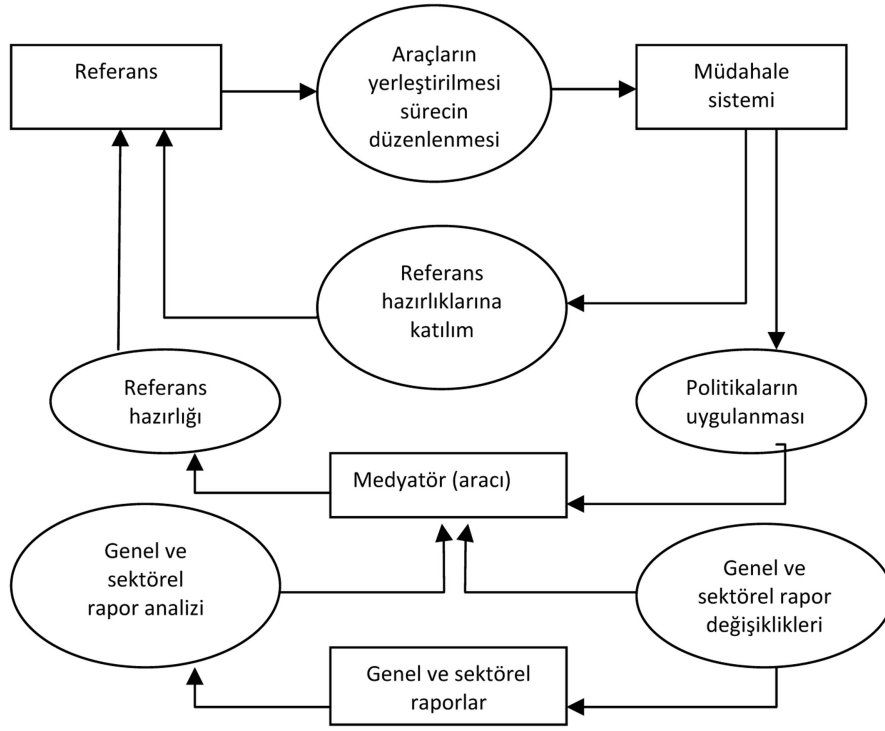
Referans

Araçların yerleştirilmesi sürecin düzenlenmesi

Müdahale sistemi

Referans hazırlıklarına katılım

Referans hazırlığı

Politikaların uygulanması

Medyatör (aracı)

Genel ve sektörel rapor analizi

Genel ve sektörel rapor değişiklikleri

Genel ve sektörel raporlar